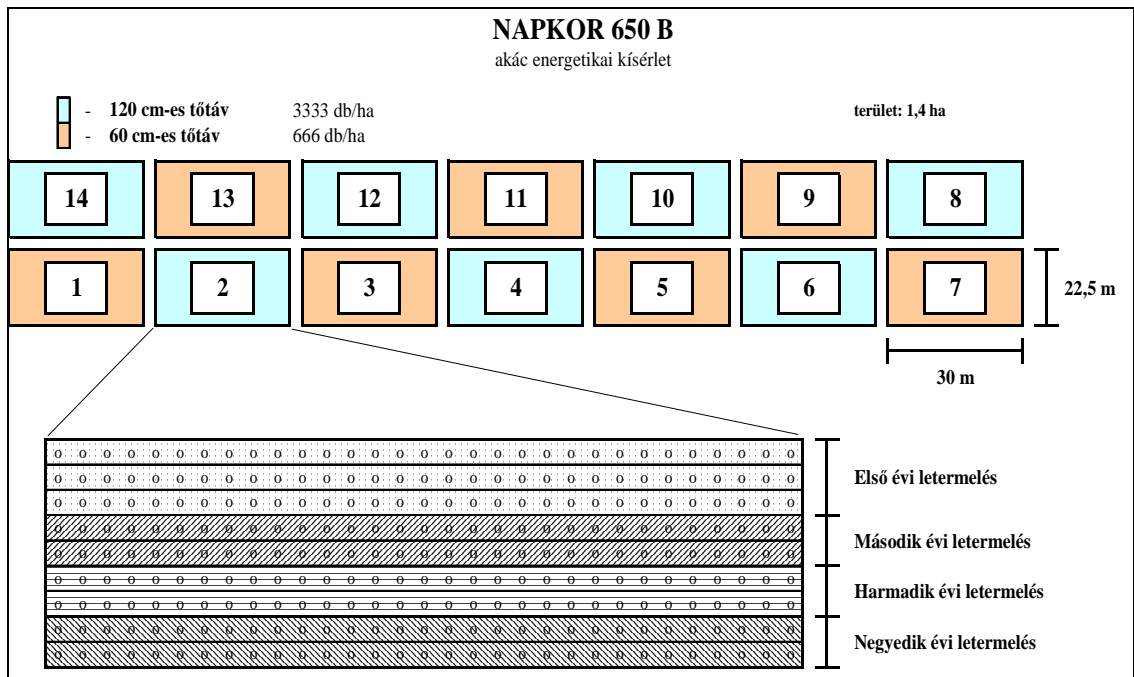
NAPKOR 650 B
akác energetikai kísérlet

- 120 cm-es tőtáv 3333 db/ha
- 60 cm-es tőtáv 666 db/ha

terület: 1,4 ha

14 13 12 11 10 9 8

1 2 3 4 5 6 7

22,5 m

30 m

Első évi letermelés

Második évi letermelés

Harmadik évi letermelés

Negyedik évi letermelés